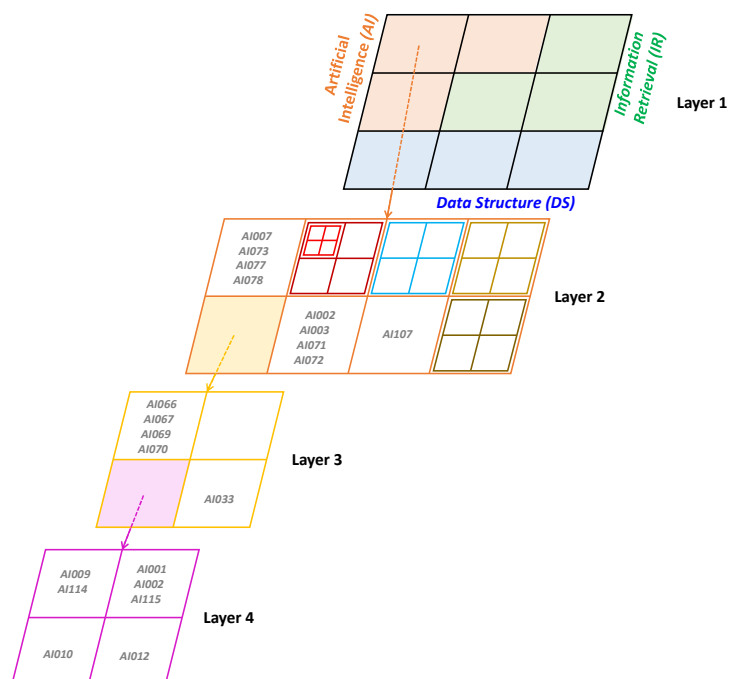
Artificial Intelligence (AI)

Information Retrieval (IR)

Layer 1

Data Structure (DS)

AI007
AI073
AI077
AI078

Layer 2

AI002
AI003
AI071
AI072

AI107

AI066
AI067
AI069
AI070

Layer 3

AI033

AI009
AI114

AI001
AI002
AI115

Layer 4

AI010

AI012